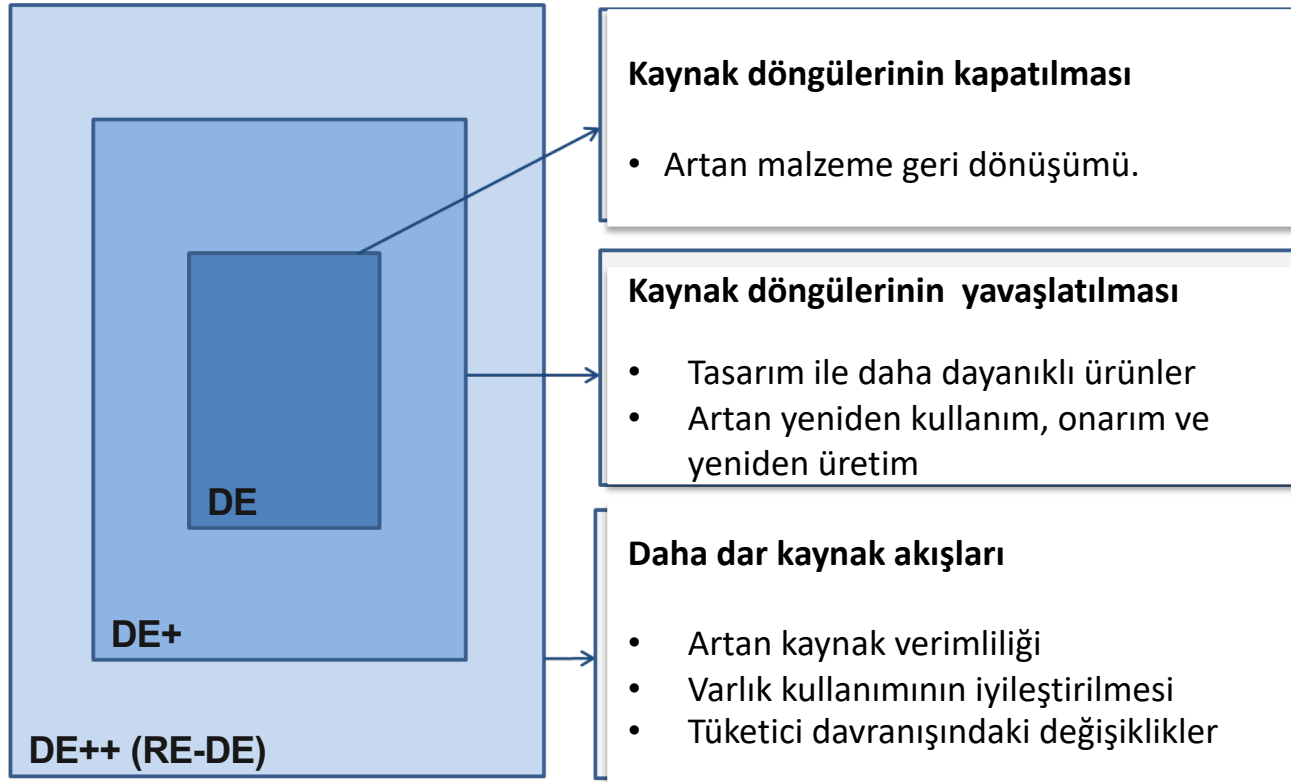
DE

DE+

DE++ (RE-DE)

Kaynak döngülerinin kapatılması

• Artan malzeme geri dönüşümü.

Kaynak döngülerinin yavaşlatılması

• Tasarım ile daha dayanıklı ürünler
• Artan yeniden kullanım, onarım ve yeniden üretim

Daha dar kaynak akışları

• Artan kaynak verimliliği
• Varlık kullanımının iyileştirilmesi
• Tüketici davranışındaki değişiklikler